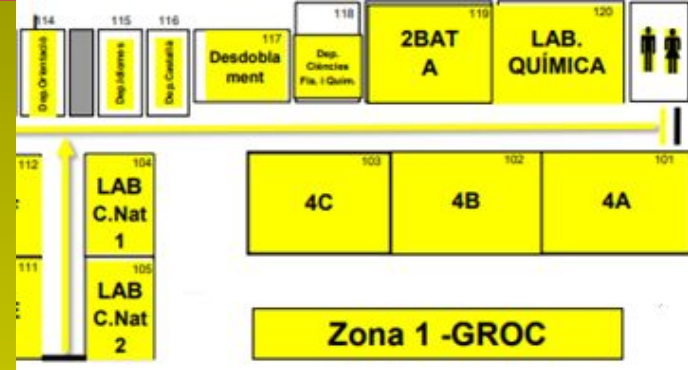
114
Dep. Orientació

115
Dep. Idiomes

116
Dep. Castellà

117
Desdoblament

118
Dep. Ciències Fís. i Quím.

119
2BAT A

120
LAB. QUÍMICA

112
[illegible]

111
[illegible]

104
LAB C.Nat 1

105
LAB C.Nat 2

103
4C

102
4B

101
4A

Zona 1 -GROC